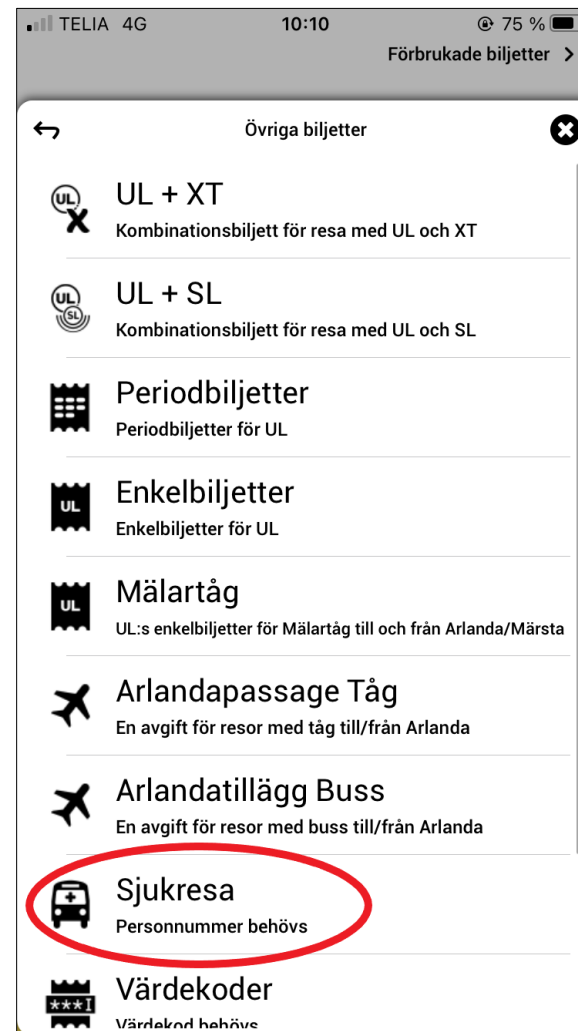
TELIA 4G 10:10 75 %

Förbrukade biljetter >

Övriga biljetter

UL X

UL + XT
Kombinationsbiljett för resa med UL och XT

UL SL

UL + SL
Kombinationsbiljett för resa med UL och SL

Periodbiljetter
Periodbiljetter för UL

UL

Enkelbiljetter
Enkelbiljetter för UL

UL

Mälartåg
UL:s enkelbiljetter för Mälartåg till och från Arlanda/Märsta

Arlandapassage Tåg
En avgift för resor med tåg till/från Arlanda

Arlandatillägg Buss
En avgift för resor med buss till/från Arlanda

Sjukresa
Personnummer behövs

***I

Värdekoder
Värdekod behövs